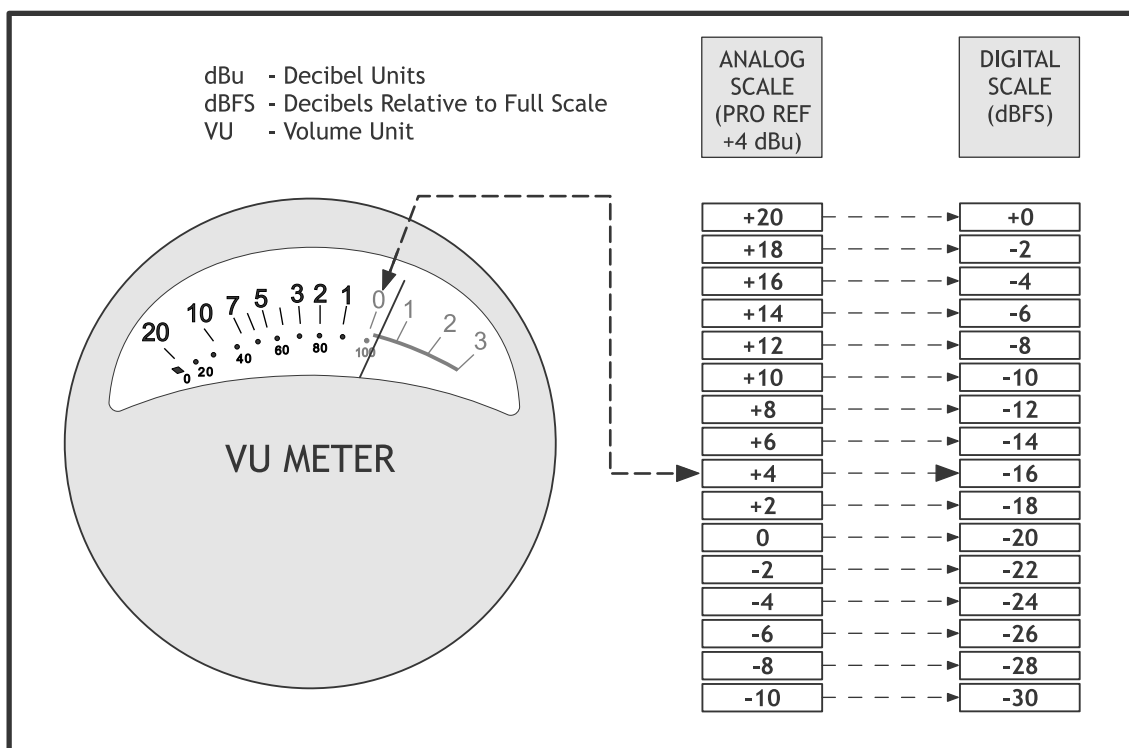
dBu - Decibel Units
dBFS - Decibels Relative to Full Scale
VU - Volume Unit

20 10 7 5 3 2 1 0 1 2 3
0 20 40 60 80 100

VU METER

| ANALOG SCALE (PRO REF +4 dBu) | DIGITAL SCALE (dBFS) |
|---|---|
| +20 | +0 |
| +18 | -2 |
| +16 | -4 |
| +14 | -6 |
| +12 | -8 |
| +10 | -10 |
| +8 | -12 |
| +6 | -14 |
| +4 | -16 |
| +2 | -18 |
| 0 | -20 |
| -2 | -22 |
| -4 | -24 |
| -6 | -26 |
| -8 | -28 |
| -10 | -30 |